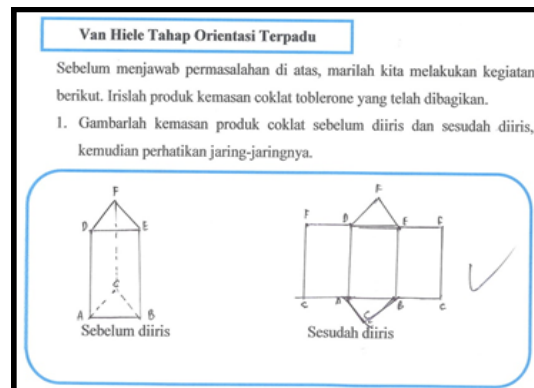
Van Hiele Tahap Orientasi Terpadu

Sebelum menjawab permasalahan di atas, marilah kita melakukan kegiatan berikut. Irislah produk kemasan coklat toblerone yang telah dibagikan.

1. Gambarlah kemasan produk coklat sebelum diiris dan sesudah diiris, kemudian perhatikan jaring-jaringnya.

F
D
E
C
A
B
Sebelum diiris

F
F
D
E
E
C
A
B
C
C
Sesudah diiris